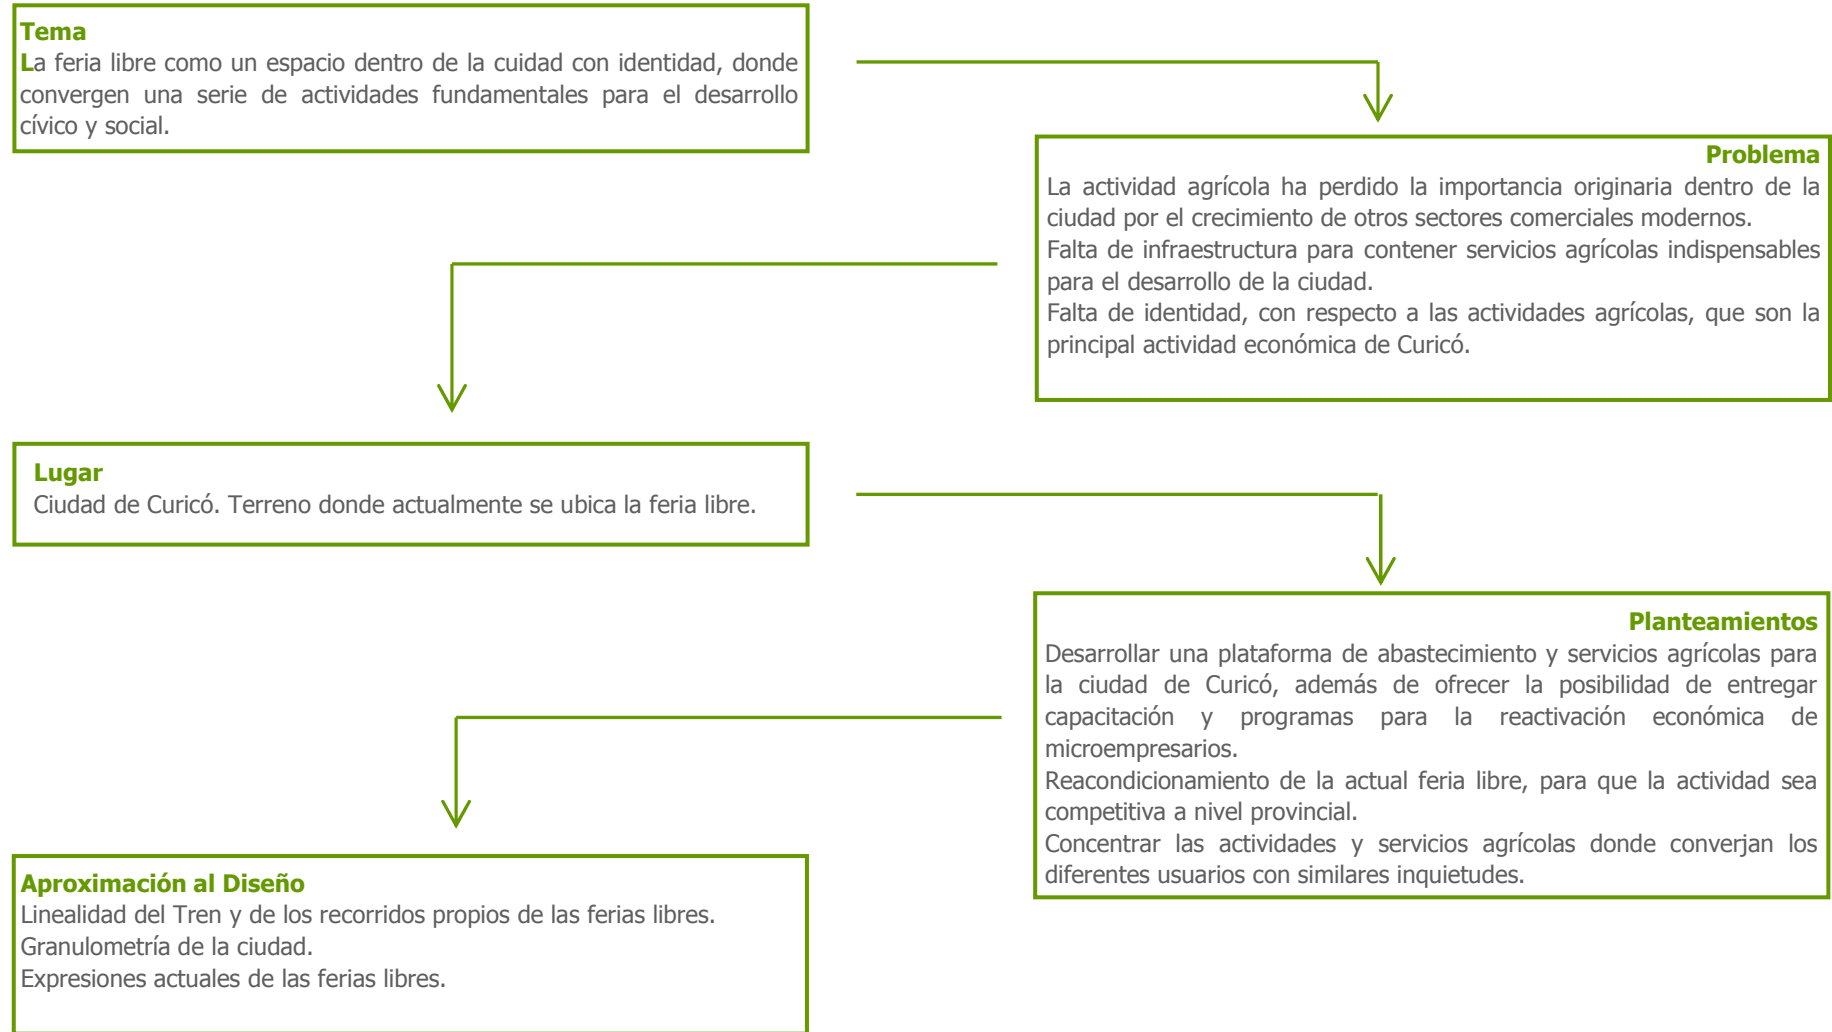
Tema
La feria libre como un espacio dentro de la cuidad con identidad, donde convergen una serie de actividades fundamentales para el desarrollo cívico y social.

Problema
La actividad agrícola ha perdido la importancia originaria dentro de la ciudad por el crecimiento de otros sectores comerciales modernos.
Falta de infraestructura para contener servicios agrícolas indispensables para el desarrollo de la ciudad.
Falta de identidad, con respecto a las actividades agrícolas, que son la principal actividad económica de Curicó.

Lugar
Ciudad de Curicó. Terreno donde actualmente se ubica la feria libre.

Planteamientos
Desarrollar una plataforma de abastecimiento y servicios agrícolas para la ciudad de Curicó, además de ofrecer la posibilidad de entregar capacitación y programas para la reactivación económica de microempresarios.
Reacondicionamiento de la actual feria libre, para que la actividad sea competitiva a nivel provincial.
Concentrar las actividades y servicios agrícolas donde converjan los diferentes usuarios con similares inquietudes.

Aproximación al Diseño
Linealidad del Tren y de los recorridos propios de las ferias libres.
Granulometría de la ciudad.
Expresiones actuales de las ferias libres.